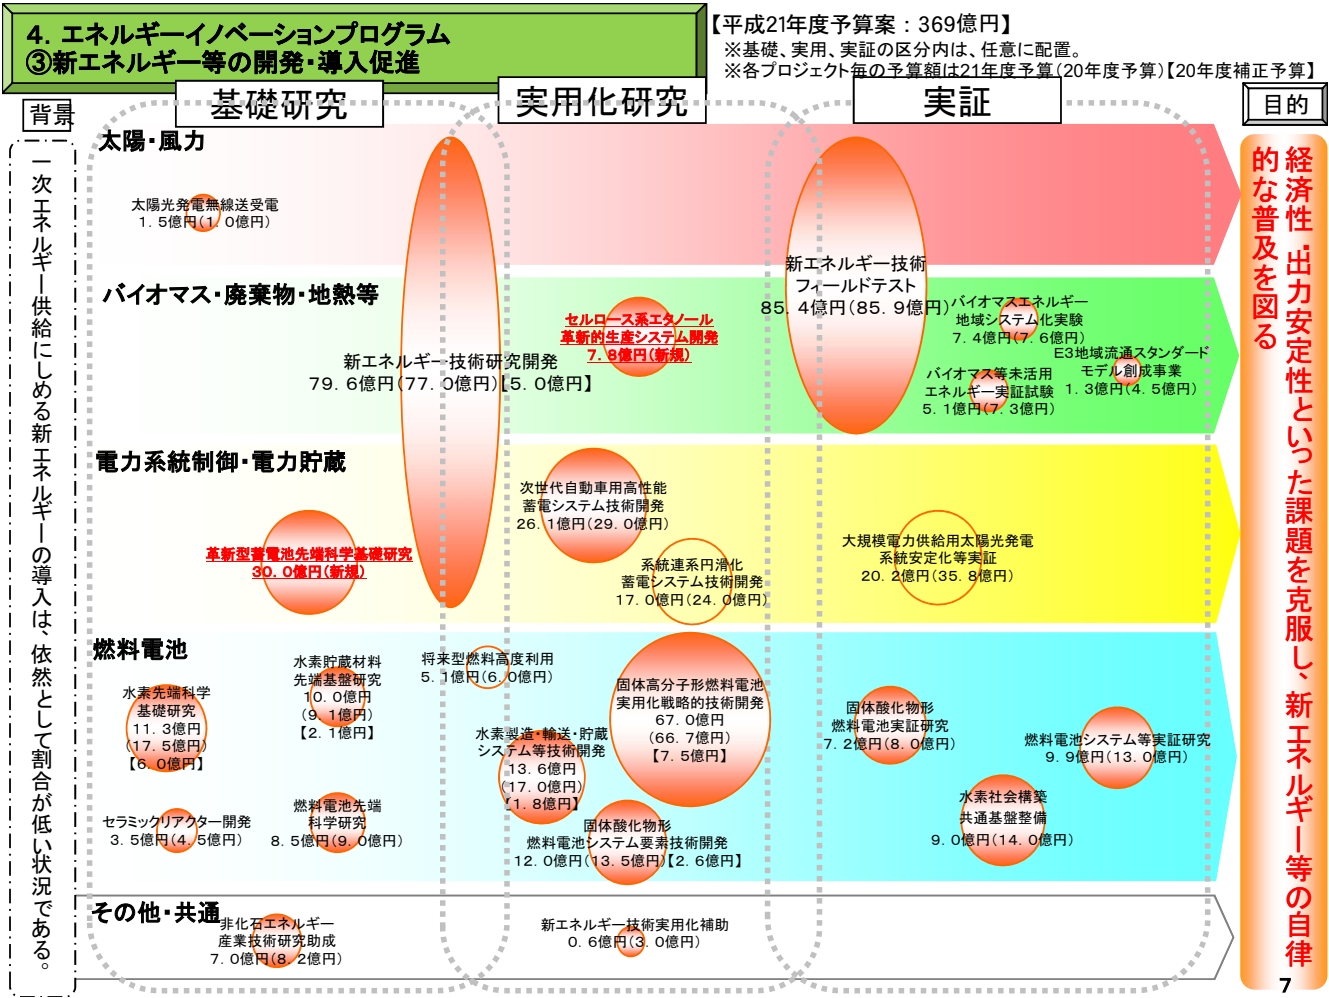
4. エネルギーイノベーションプログラム
③新エネルギー等の開発・導入促進

【平成21年度予算案：369億円】
※基礎、実用、実証の区分内は、任意に配置。
※各プロジェクト毎の予算額は21年度予算（20年度予算）【20年度補正予算】

背景

一次エネルギー供給にしめる新エネルギーの導入は、依然として割合が低い状況である。

基礎研究

実用化研究

実証

目的

経済性・出力安定性といった課題を克服し、新エネルギー等の自律的な普及を図る

太陽・風力

太陽光発電無線送受電
1．5億円（1．0億円）

バイオマス・廃棄物・地熱等

新エネルギー技術研究開発
79．6億円（77．0億円）【5．0億円】

セルロース系エタノール革新的生産システム開発
7．8億円（新規）

新エネルギー技術フィールドテスト
85．4億円（85．9億円）

バイオマスエネルギー地域システム化実験
7．4億円（7．6億円）

E3地域流通スタンダードモデル創成事業
1．3億円（4．5億円）

バイオマス等未活用エネルギー実証試験
5．1億円（7．3億円）

電力系統制御・電力貯蔵

次世代自動車用高性能蓄電システム技術開発
26．1億円（29．0億円）

革新型蓄電池先端科学基礎研究
30．0億円（新規）

系統連系円滑化蓄電システム技術開発
17．0億円（24．0億円）

大規模電力供給用太陽光発電系統安定化等実証
20．2億円（35．8億円）

燃料電池

水素先端科学基礎研究
11．3億円
（17．5億円）
【6．0億円】

水素貯蔵材料先端基盤研究
10．0億円
（9．1億円）
【2．1億円】

将来型燃料高度利用
5．1億円（6．0億円）

固体高分子形燃料電池実用化戦略的技術開発
67．0億円
（66．7億円）
【7．5億円】

水素製造・輸送・貯蔵システム等技術開発
13．6億円
（17．0億円）
【1．8億円】

固体酸化物形燃料電池実証研究
7．2億円（8．0億円）

燃料電池システム等実証研究
9．9億円（13．0億円）

セラミックリアクター開発
3．5億円（4．5億円）

燃料電池先端科学研究
8．5億円（9．0億円）

固体酸化物形燃料電池システム要素技術開発
12．0億円（13．5億円）【2．6億円】

水素社会構築共通基盤整備
9．0億円（14．0億円）

その他・共通

非化石エネルギー産業技術研究助成
7．0億円（8．2億円）

新エネルギー技術実用化補助
0．6億円（3．0億円）

7